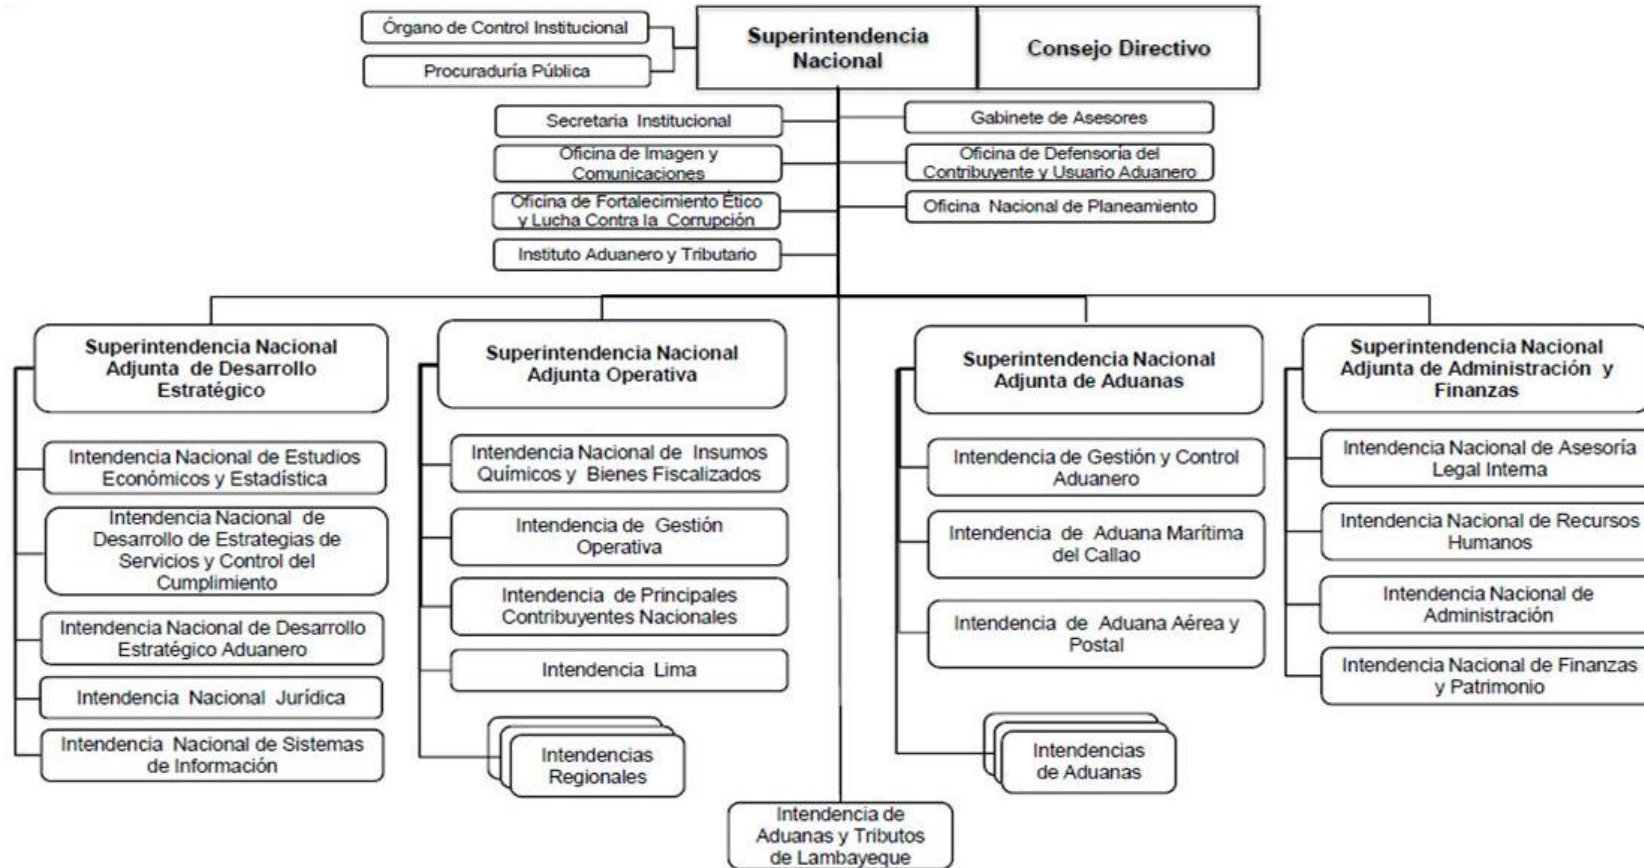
Órgano de Control Institucional

Procuraduría Pública

Superintendencia Nacional

Consejo Directivo

Secretaria Institucional

Oficina de Imagen y Comunicaciones

Oficina de Fortalecimiento Ético y Lucha Contra la Corrupción

Instituto Aduanero y Tributario

Gabinete de Asesores

Oficina de Defensoría del Contribuyente y Usuario Aduanero

Oficina Nacional de Planeamiento

Superintendencia Nacional Adjunta de Desarrollo Estratégico

Intendencia Nacional de Estudios Económicos y Estadística

Intendencia Nacional de Desarrollo de Estrategias de Servicios y Control del Cumplimiento

Intendencia Nacional de Desarrollo Estratégico Aduanero

Intendencia Nacional Jurídica

Intendencia Nacional de Sistemas de Información

Superintendencia Nacional Adjunta Operativa

Intendencia Nacional de Insumos Químicos y Bienes Fiscalizados

Intendencia de Gestión Operativa

Intendencia de Principales Contribuyentes Nacionales

Intendencia Lima

Intendencias Regionales

Superintendencia Nacional Adjunta de Aduanas

Intendencia de Gestión y Control Aduanero

Intendencia de Aduana Marítima del Callao

Intendencia de Aduana Aérea y Postal

Intendencias de Aduanas

Superintendencia Nacional Adjunta de Administración y Finanzas

Intendencia Nacional de Asesoría Legal Interna

Intendencia Nacional de Recursos Humanos

Intendencia Nacional de Administración

Intendencia Nacional de Finanzas y Patrimonio

Intendencia de Aduanas y Tributos de Lambayeque